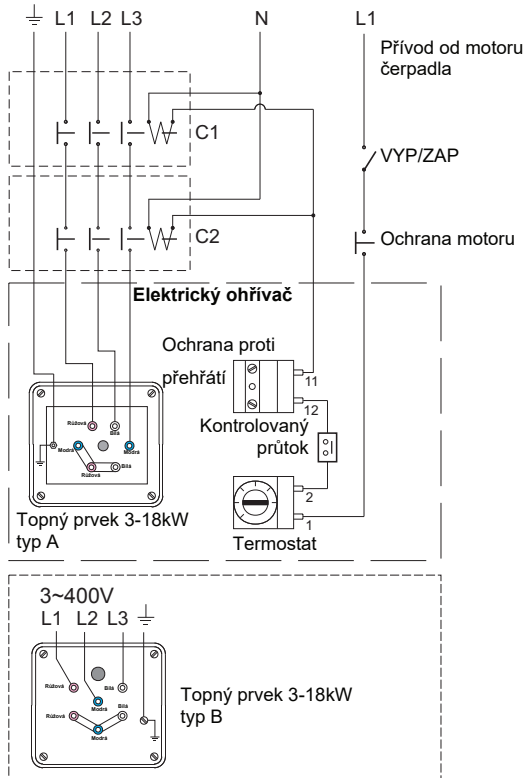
L1 L2 L3 N L1

Přívod od motoru čerpadla

C1

VYP/ZAP

C2

Ochrana motoru

Elektrický ohřívač

Ochrana proti přehřátí

11

12

Kontrolovaný průtok

Růžová Bílá Modrá Modrá Růžová Bílá

2

1

Topný prvek 3-18kW typ A

Termostat

3~400V

L1 L2 L3

Růžová Bílá Modrá Bílá Růžová Modrá

Topný prvek 3-18kW typ B